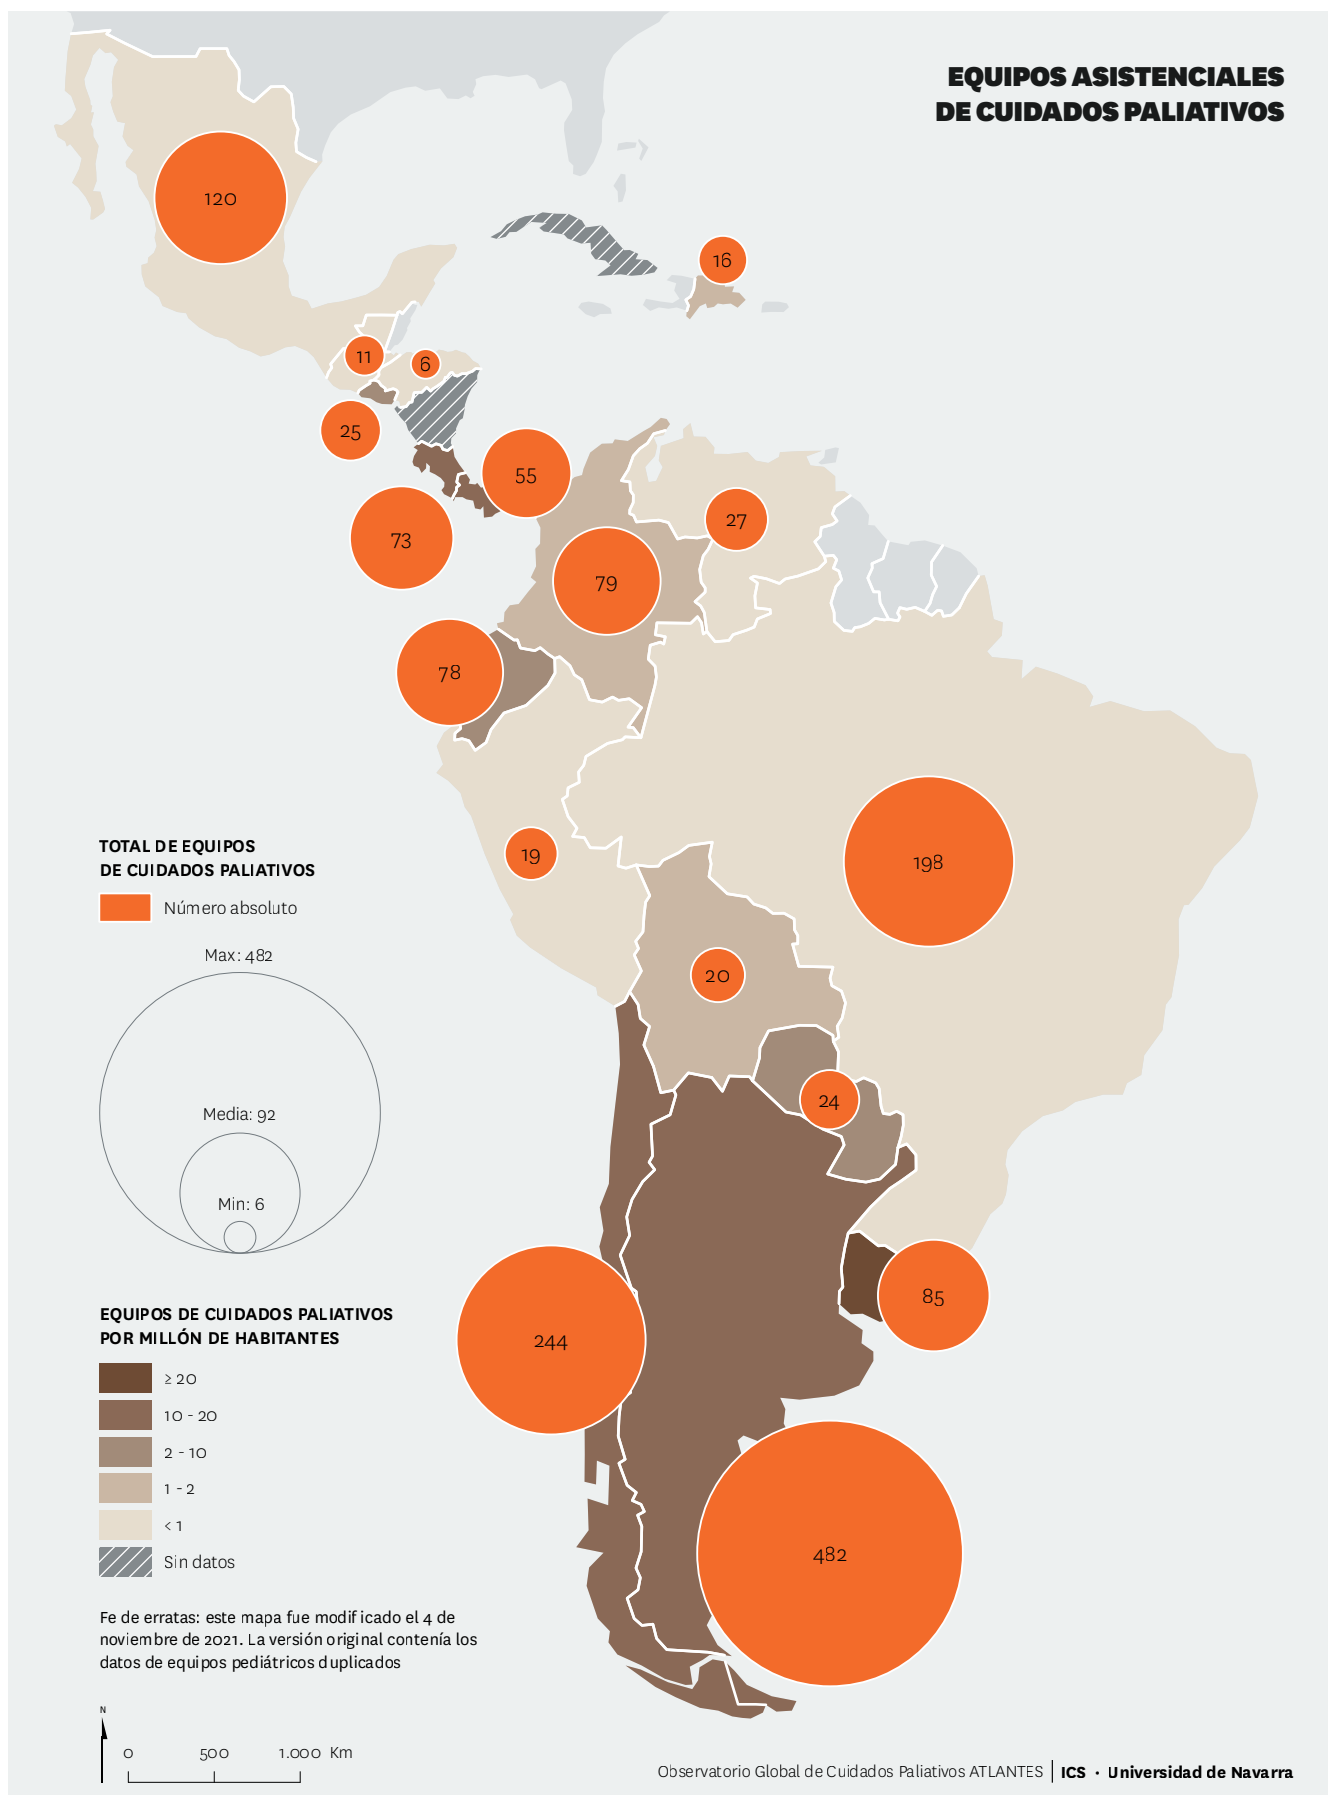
EQUIPOS ASISTENCIALES DE CUIDADOS PALIATIVOS

120

16

11

6

25

55

27

73

79

78

19

198

20

24

85

244

482

TOTAL DE EQUIPOS DE CUIDADOS PALIATIVOS

Número absoluto

Max: 482

Media: 92

Min: 6

EQUIPOS DE CUIDADOS PALIATIVOS POR MILLÓN DE HABITANTES

≥ 20

10 - 20

2 - 10

1 - 2

< 1

Sin datos

Fe de erratas: este mapa fue modificado el 4 de noviembre de 2021. La versión original contenía los datos de equipos pediátricos duplicados

N

0 500 1.000 Km

Observatorio Global de Cuidados Paliativos ATLANTES | ICS · Universidad de Navarra